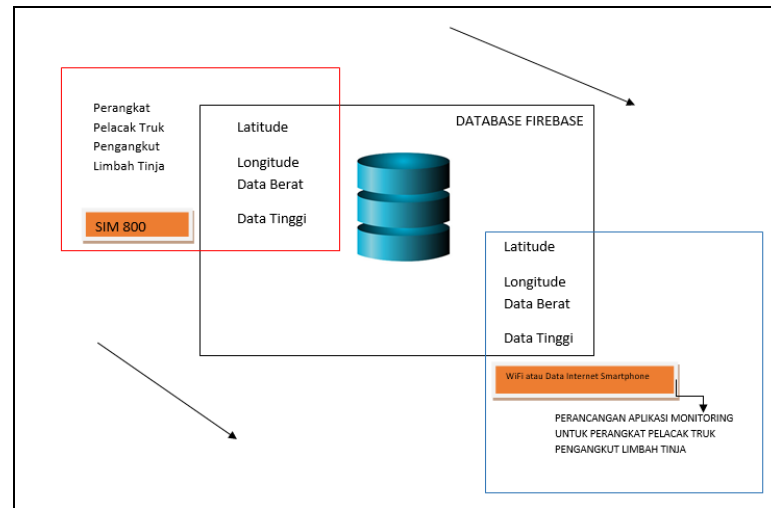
Perangkat
Pelacak Truk
Pengangkut
Limbah Tinja

SIM 800

Latitude

Longitude
Data Berat

Data Tinggi

DATABASE FIREBASE

Latitude

Longitude
Data Berat

Data Tinggi

WiFi atau Data Internet Smartphone

PERANCANGAN APLIKASI MONITORING
UNTUK PERANGKAT PELACAK TRUK
PENGANGKUT LIMBAH TINJA